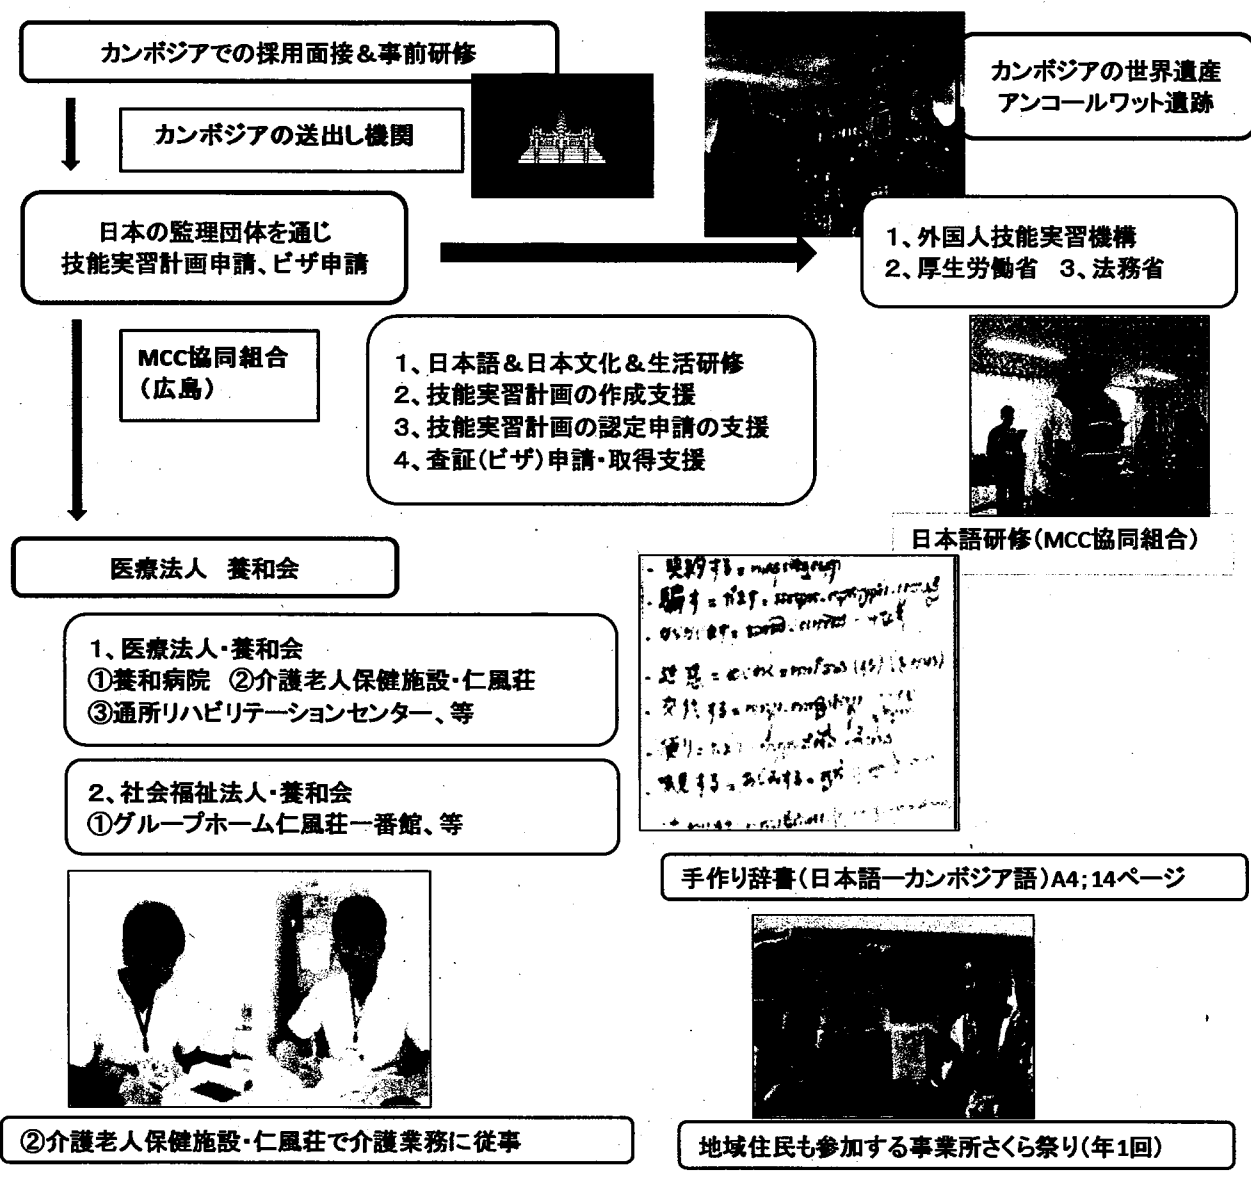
カンボジアでの採用面接＆事前研修

カンボジアの送出し機関

カンボジアの世界遺産
アンコールワット遺跡

日本の監理団体を通じ
技能実習計画申請、ビザ申請

1、外国人技能実習機構
2、厚生労働省　3、法務省

MCC協同組合
（広島）

1、日本語＆日本文化＆生活研修
2、技能実習計画の作成支援
3、技能実習計画の認定申請の支援
4、査証(ビザ)申請・取得支援

日本語研修（MCC協同組合）

医療法人　養和会

1、医療法人・養和会
①養和病院　②介護老人保健施設・仁風荘
③通所リハビリテーションセンター、等

2、社会福祉法人・養和会
①グループホーム仁風荘一番館、等

・要約する = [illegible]
・騙す = だます。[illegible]
・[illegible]
・理想 = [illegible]
・交代する = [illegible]
・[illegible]
・噴見する = あらみする。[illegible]
・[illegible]

手作り辞書（日本語ーカンボジア語）A4；14ページ

②介護老人保健施設・仁風荘で介護業務に従事

地域住民も参加する事業所さくら祭り（年1回）